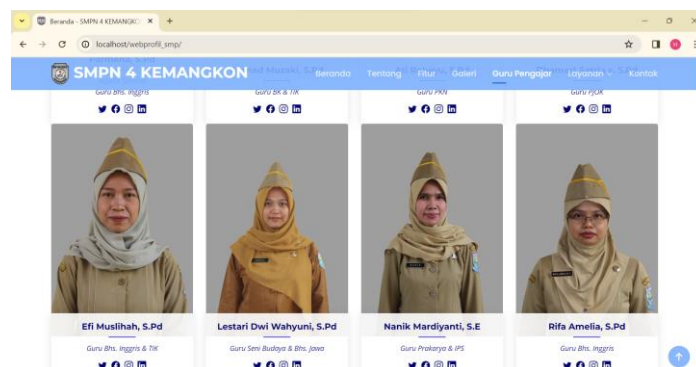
Beranda - SMPN 4 KEMANGKO ×
localhost/webprofil_smp/

SMPN 4 KEMANGKON
Beranda Tentang Fitur Galeri Guru Pengajar Layanan Kontak

Guru Bhs. Inggris
Guru BK & TIK
Guru PKN
Guru PJOK

Efi Muslihah, S.Pd
Guru Bhs. Inggris & TIK

Lestari Dwi Wahyuni, S.Pd
Guru Seni Budaya & Bhs. Jawa

Nanik Mardiyanti, S.E
Guru Prakarya & IPS

Rifa Amelia, S.Pd
Guru Bhs. Inggris